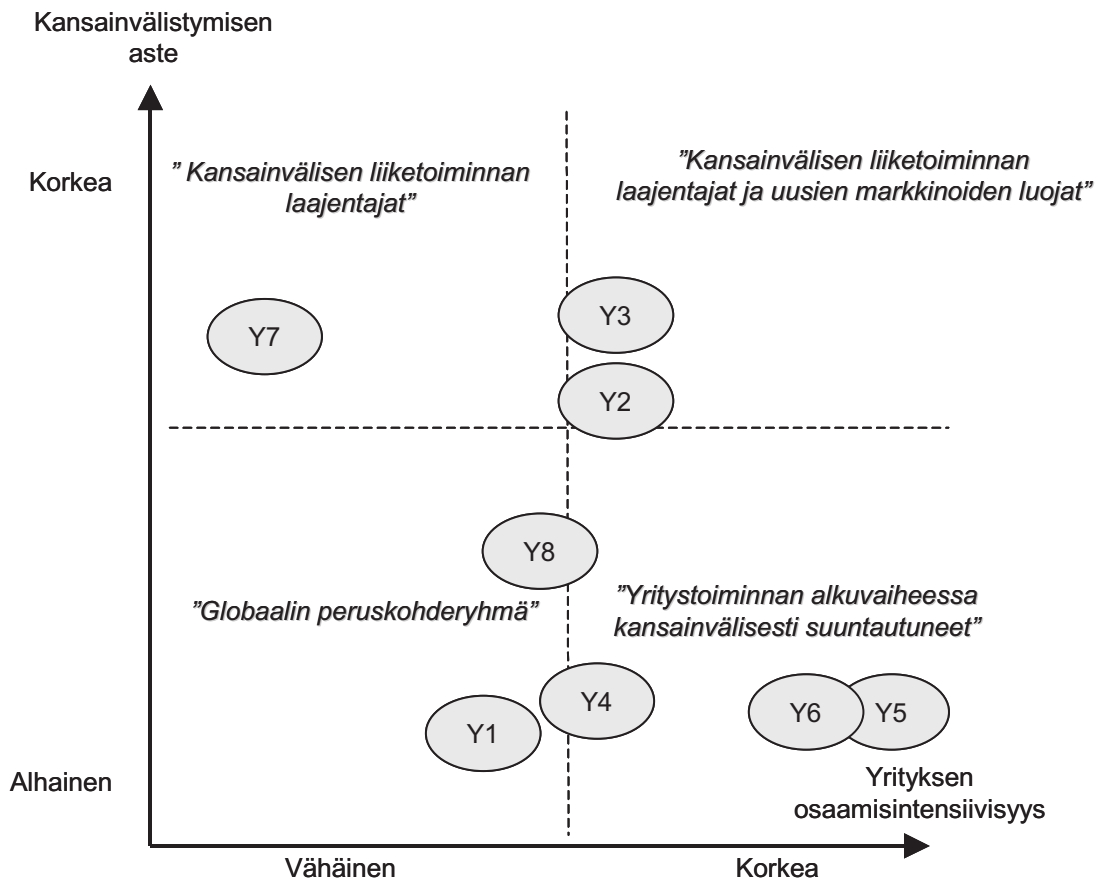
Kansainvälistymisen aste

Korkea

" Kansainvälisen liiketoiminnan laajentajat"

"Kansainvälisen liiketoiminnan laajentajat ja uusien markkinoiden luojat"

Y7

Y3

Y2

Y8

"Globaalin peruskohderyhmä"

"Yritystoiminnan alkuvaiheessa kansainvälisesti suuntautuneet"

Y4

Y1

Y6

Y5

Alhainen

Yrityksen osaamisintensiivisyys

Vähäinen

Korkea